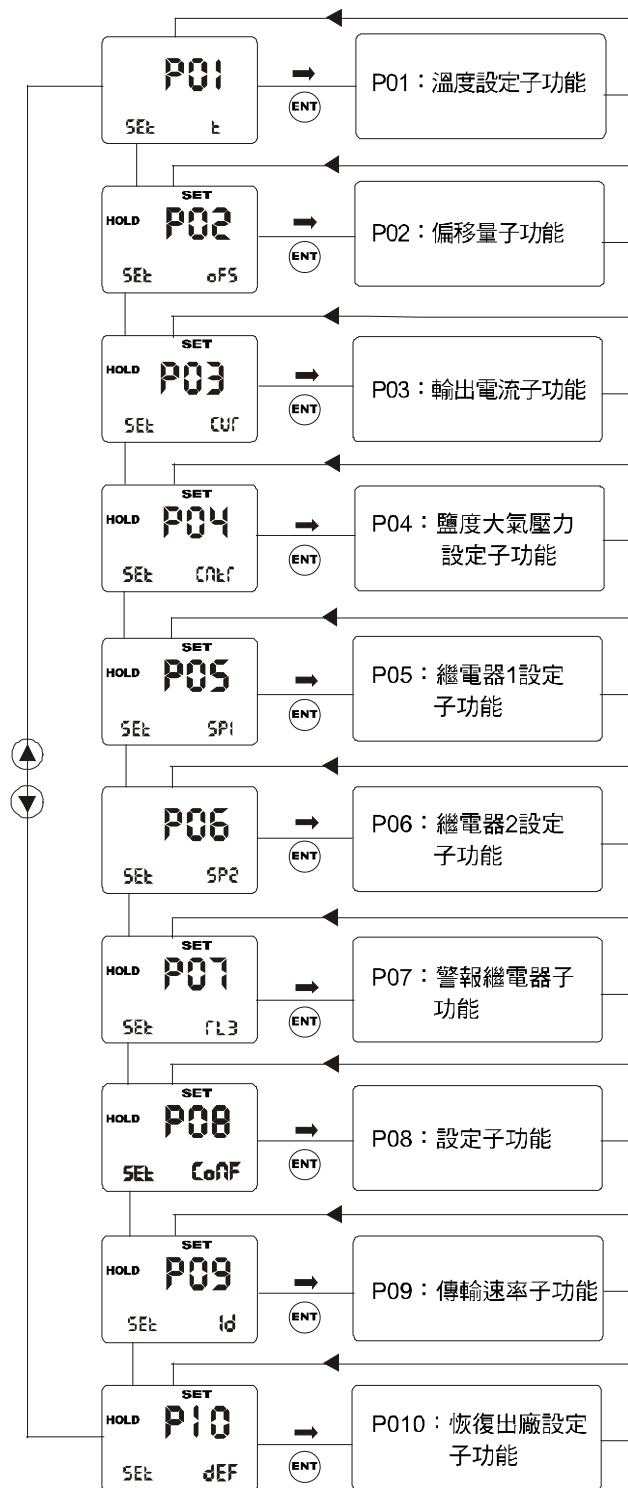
P01
SEt t
ENT
P01：溫度設定子功能

SET
HOLD P02
SEt oFS
ENT
P02：偏移量子功能

SET
HOLD P03
SEt CUr
ENT
P03：輸出電流子功能

SET
HOLD P04
SEt CNtr
ENT
P04：鹽度大氣壓力設定子功能

SET
HOLD P05
SEt SP1
ENT
P05：繼電器1設定子功能

P06
SEt SP2
ENT
P06：繼電器2設定子功能

SET
HOLD P07
SEt rL3
ENT
P07：警報繼電器子功能

SET
HOLD P08
SEt CoNF
ENT
P08：設定子功能

SET
HOLD P09
SEt Id
ENT
P09：傳輸速率子功能

SET
HOLD P10
SEt dEF
ENT
P010：恢復出廠設定子功能